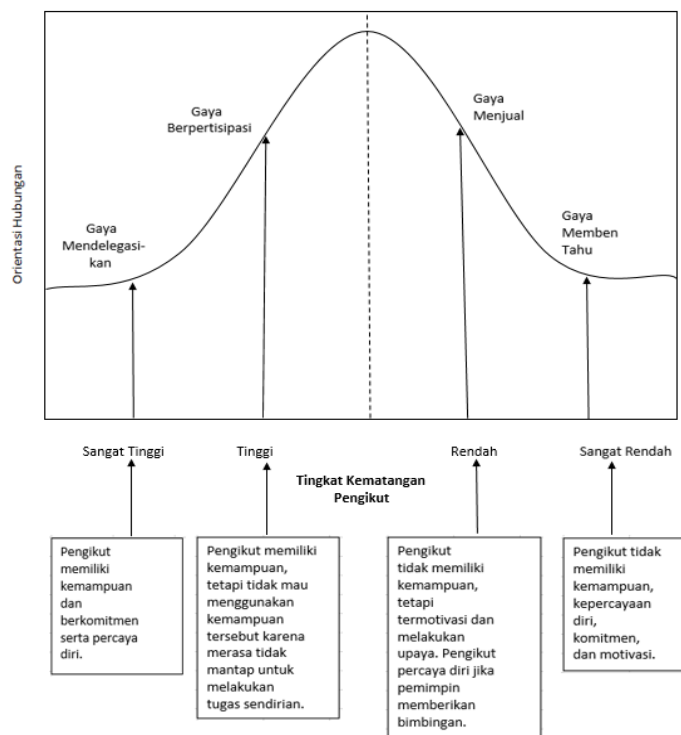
Orientasi Hubungan

Gaya Mendelegasi-kan

Gaya Berpertisipasi

Gaya Menjual

Gaya Memben Tahu

Sangat Tinggi

Tinggi

Rendah

Sangat Rendah

Tingkat Kematangan Pengikut

Pengikut memiliki kemampuan dan berkomitmen serta percaya diri.

Pengikut memiliki kemampuan, tetapi tidak mau menggunakan kemampuan tersebut karena merasa tidak mantap untuk melakukan tugas sendirian.

Pengikut tidak memiliki kemampuan, tetapi termotivasi dan melakukan upaya. Pengikut percaya diri jika pemimpin memberikan bimbingan.

Pengikut tidak memiliki kemampuan, kepercayaan diri, komitmen, dan motivasi.